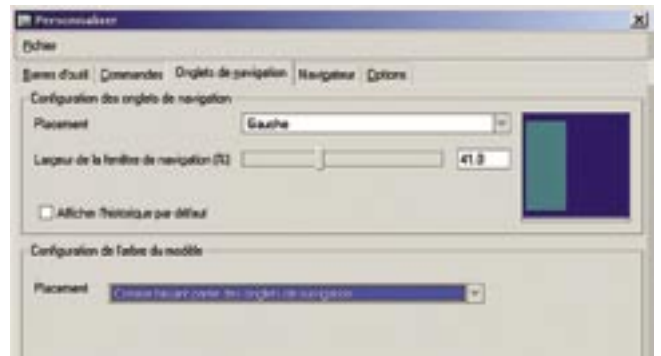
Personnaliser

Fichier

Barres d'outil | Commandes | Onglets de navigation | Navigateur | Options

Configuration des onglets de navigation

Placement | Gauche

Largeur de la fenêtre de navigation (%) | 41.0

Afficher l'historique par défaut

Configuration de l'arbre du modèle

Placement | Comme faisant partie des onglets de navigation